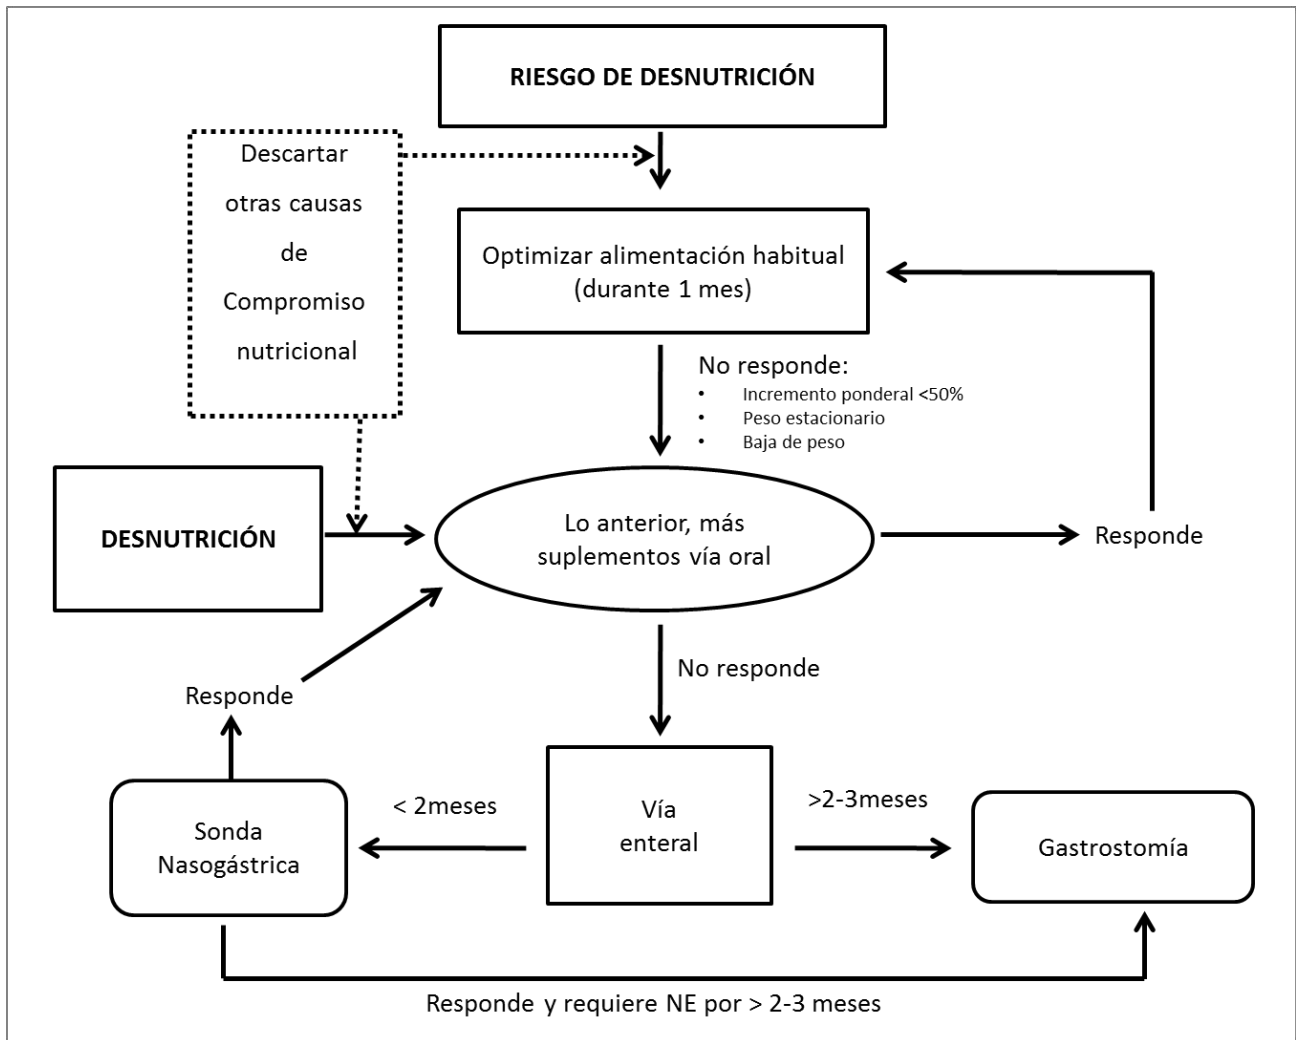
RIESGO DE DESNUTRICIÓN

Descartar otras causas de Compromiso nutricional

Optimizar alimentación habitual (durante 1 mes)

No responde:
- Incremento ponderal <50%
- Peso estacionario
- Baja de peso

DESNUTRICIÓN

Lo anterior, más suplementos vía oral

Responde

No responde

Responde

Sonda Nasogástrica

< 2meses

Vía enteral

>2-3meses

Gastrostomía

Responde y requiere NE por > 2-3 meses